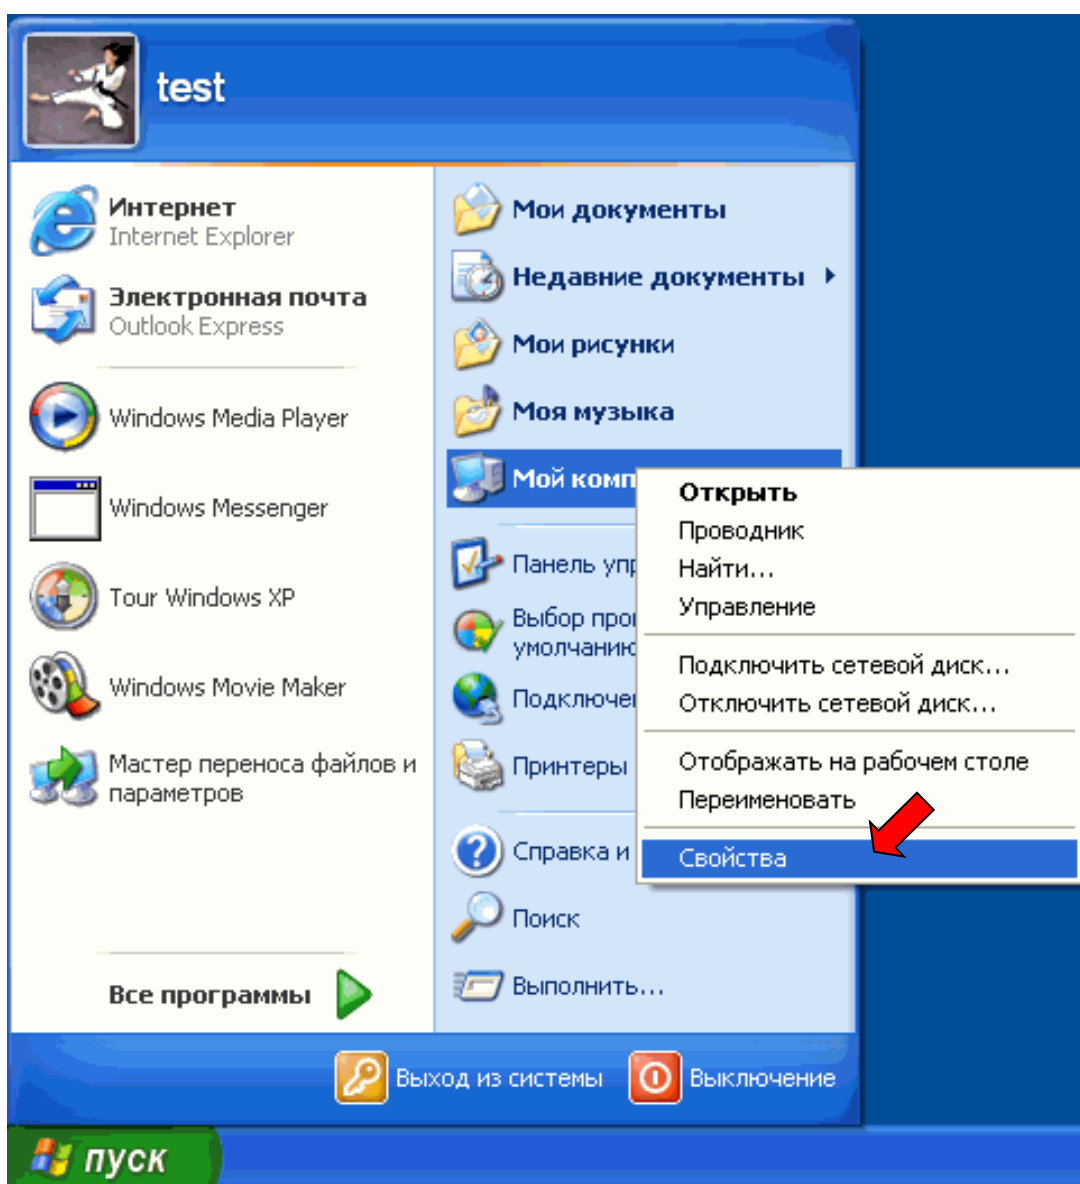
test

Интернет
Internet Explorer

Электронная почта
Outlook Express

Windows Media Player

Windows Messenger

Tour Windows XP

Windows Movie Maker

Мастер переноса файлов и параметров

Все программы

Мои документы

Недавние документы

Мои рисунки

Моя музыка

Мой комп

Панель упр

Выбор про умолчанию

Подключе

Принтеры

Справка и

Поиск

Выполнить...

Открыть
Проводник
Найти...
Управление
Подключить сетевой диск...
Отключить сетевой диск...
Отображать на рабочем столе
Переименовать
Свойства

Выход из системы
Выключение

пуск